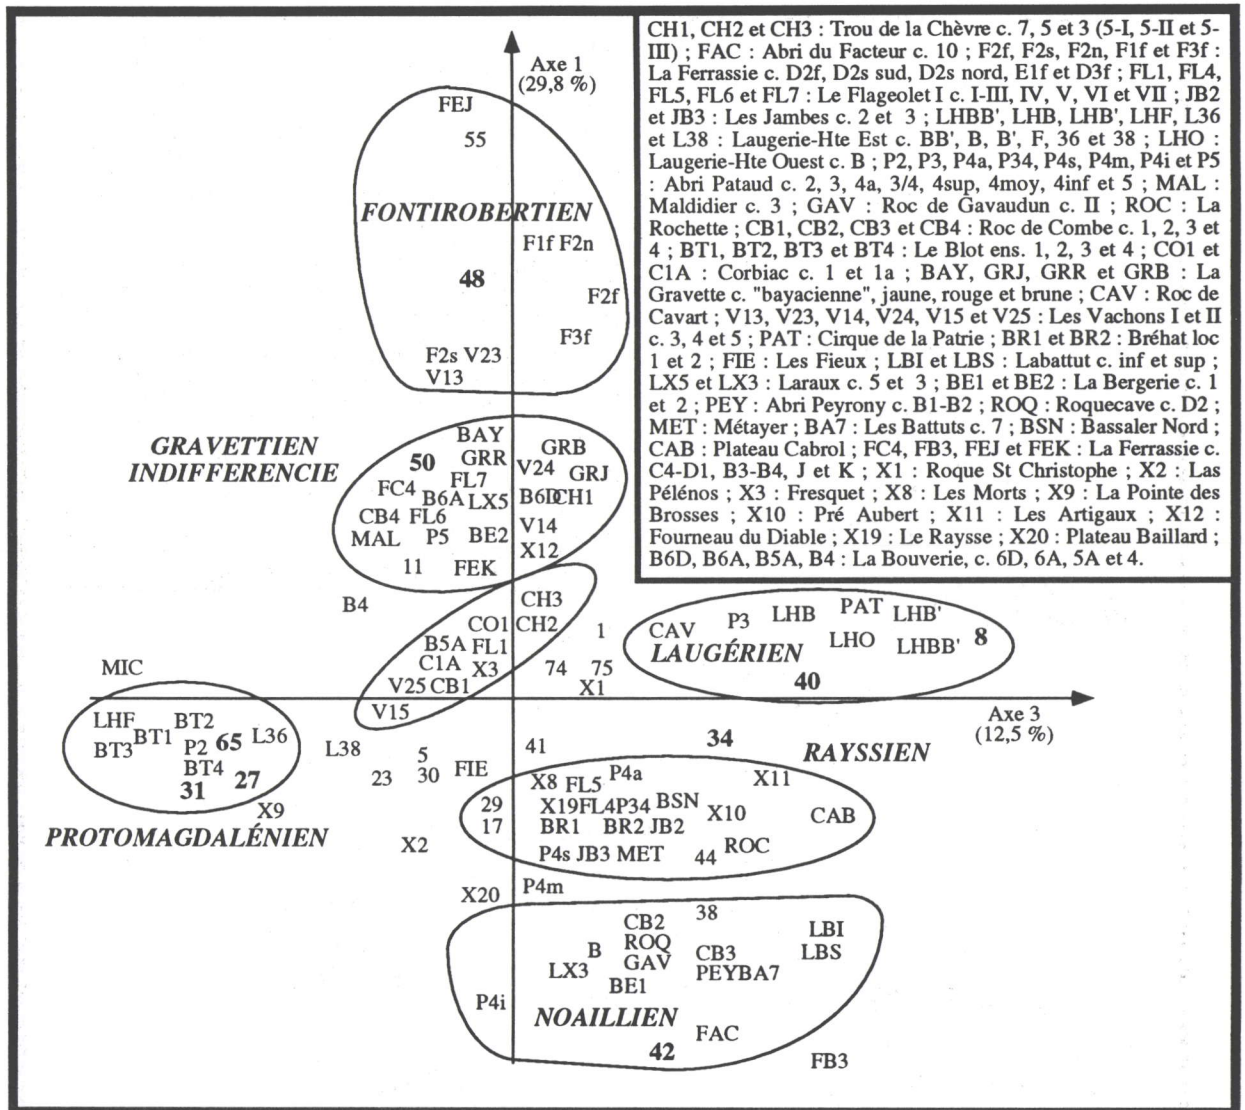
CH1, CH2 et CH3 : Trou de la Chèvre c. 7, 5 et 3 (5-I, 5-II et 5-III) ; FAC : Abri du Facteur c. 10 ; F2f, F2s, F2n, F1f et F3f : La Ferrassie c. D2f, D2s sud, D2s nord, E1f et D3f ; FL1, FL4, FL5, FL6 et FL7 : Le Flageolet I c. I-III, IV, V, VI et VII ; JB2 et JB3 : Les Jambes c. 2 et 3 ; LHBB', LHB, LHB', LHF, L36 et L38 : Laugerie-Hte Est c. BB', B, B', F, 36 et 38 ; LHO : Laugerie-Hte Ouest c. B ; P2, P3, P4a, P34, P4s, P4m, P4i et P5 : Abri Pataud c. 2, 3, 4a, 3/4, 4sup, 4moy, 4inf et 5 ; MAL : Maldidier c. 3 ; GAV : Roc de Gavaudun c. II ; ROC : La Rochette ; CB1, CB2, CB3 et CB4 : Roc de Combe c. 1, 2, 3 et 4 ; BT1, BT2, BT3 et BT4 : Le Blot ens. 1, 2, 3 et 4 ; CO1 et C1A : Corbiac c. 1 et 1a ; BAY, GRJ, GRR et GRB : La Gravette c. "bayacienne", jaune, rouge et brune ; CAV : Roc de Cavart ; V13, V23, V14, V24, V15 et V25 : Les Vachons I et II c. 3, 4 et 5 ; PAT : Cirque de la Patrie ; BR1 et BR2 : Bréhat loc 1 et 2 ; FIE : Les Fieux ; LBI et LBS : Labattut c. inf et sup ; LX5 et LX3 : Laraux c. 5 et 3 ; BE1 et BE2 : La Bergerie c. 1 et 2 ; PEY : Abri Peyrony c. B1-B2 ; ROQ : Roquecave c. D2 ; MET : Métayer ; BA7 : Les Battuts c. 7 ; BSN : Bassaler Nord ; CAB : Plateau Cabrol ; FC4, FB3, FEJ et FEK : La Ferrassie c. C4-D1, B3-B4, J et K ; X1 : Roque St Christophe ; X2 : Las Pélénos ; X3 : Fresquet ; X8 : Les Morts ; X9 : La Pointe des Brosses ; X10 : Pré Aubert ; X11 : Les Artigaux ; X12 : Fourneau du Diable ; X19 : Le Raysse ; X20 : Plateau Baillard ; B6D, B6A, B5A, B4 : La Bouverie, c. 6D, 6A, 5A et 4.

Axe 1 (29,8 %)

Axe 3 (12,5 %)

FEJ 55 FONTIROBERTIEN F1f F2n 48 F2f F3f F2s V23 V13

GRAVETTIEN INDIFFERENCIE BAY GRR GRB 50 FL7 V24 GRJ FC4 B6A LX5 B6D CH1 CB4 FL6 V14 MAL P5 BE2 X12 11 FEK

B4 CH3 CO1 CH2 1 B5A FL1 C1A X3 74 75 V25 CB1 X1 V15 MIC

CAV P3 LHB PAT LHB' LHO LHBB' 8 LAUGÉRIEN 40

LHF BT2 BT3 BT1 P2 65 L36 BT4 27 31 X9 PROTOMAGDALÉNIEN

L38 5 23 30 FIE 41 34 RAYSSIEN X11

X8 FL5 P4a 29 X19 FL4 P34 BSN X10 CAB 17 BR1 BR2 JB2 P4s JB3 MET 44 ROC X2

X20 P4m CB2 38 ROQ LBI B LBS LX3 GAV CB3 PEY BA7 BE1 P4i NOAILLIEN FAC 42 FB3